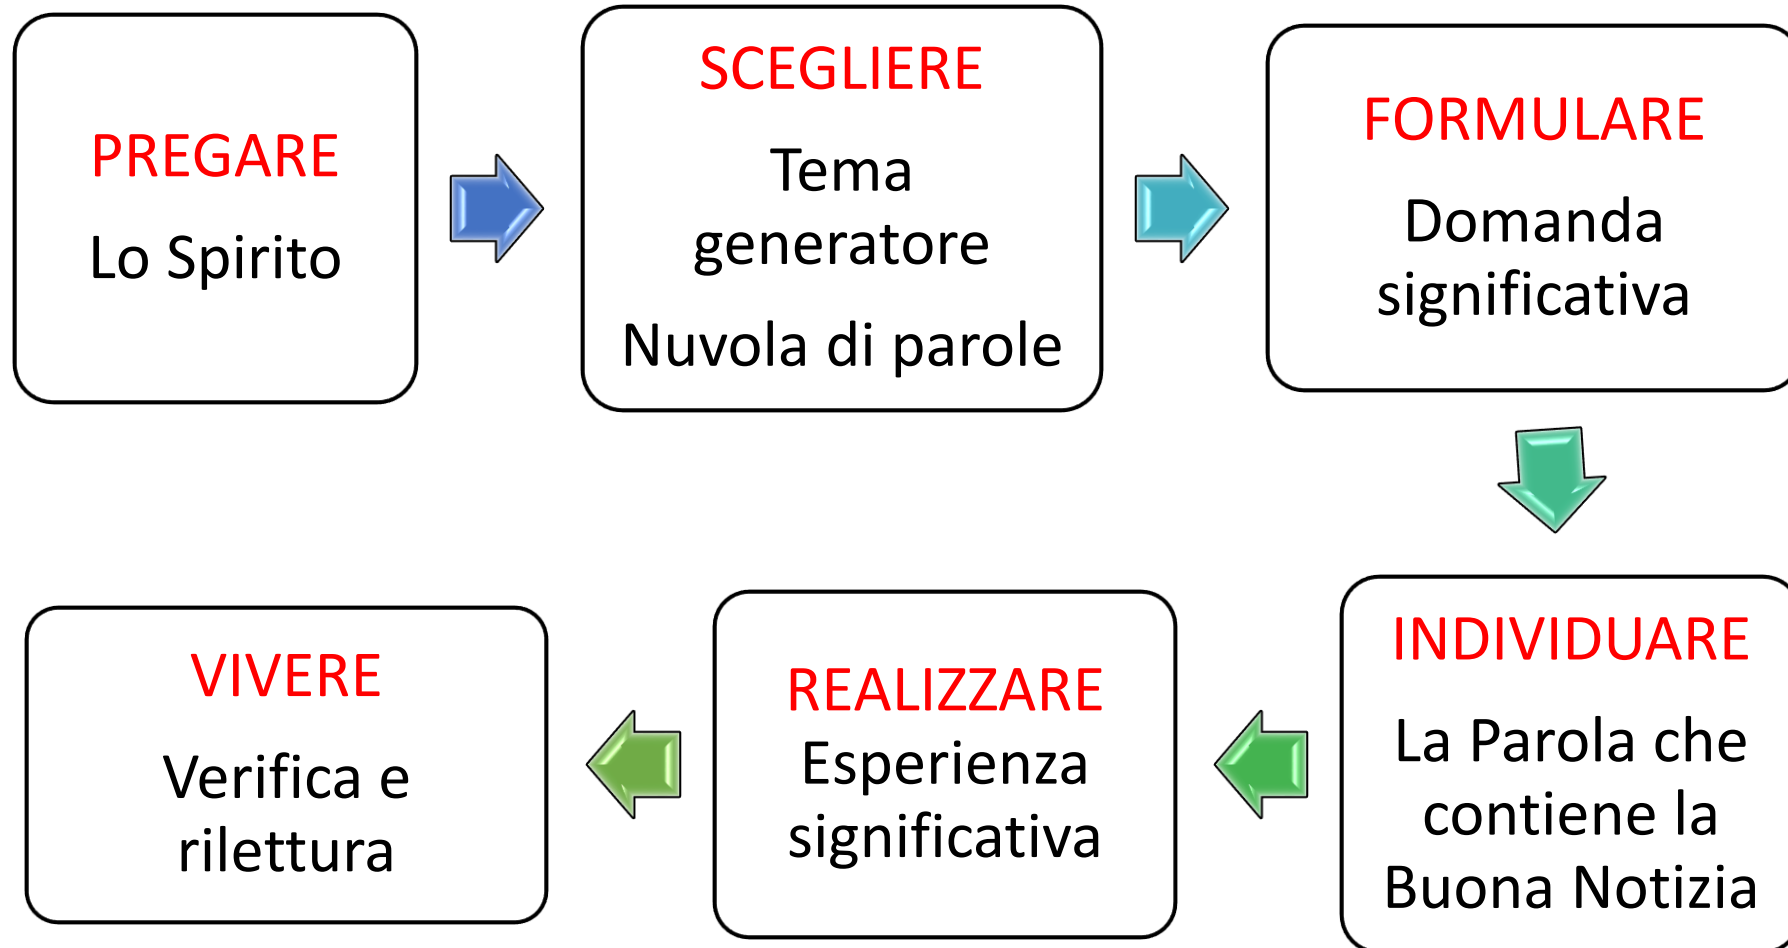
PREGARE
Lo Spirito

SCEGLIERE
Tema generatore
Nuvola di parole

FORMULARE
Domanda significativa

INDIVIDUARE
La Parola che contiene la Buona Notizia

REALIZZARE
Esperienza significativa

VIVERE
Verifica e rilettura